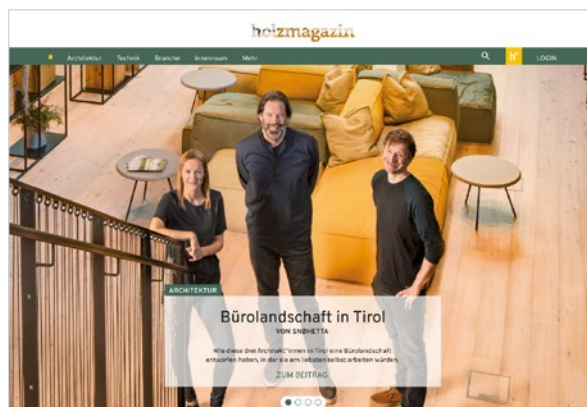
holzmagazin

Architektur Technik Branche Innenraum Mehr

LOGIN

ARCHITEKTUR

Bürolandschaft in Tirol

VON SNØHETTA

Wie diese drei Architekt*innen in Tirol eine Bürolandschaft entworfen haben, in der sie am liebsten selbst arbeiten würden.

ZUM BEITRAG